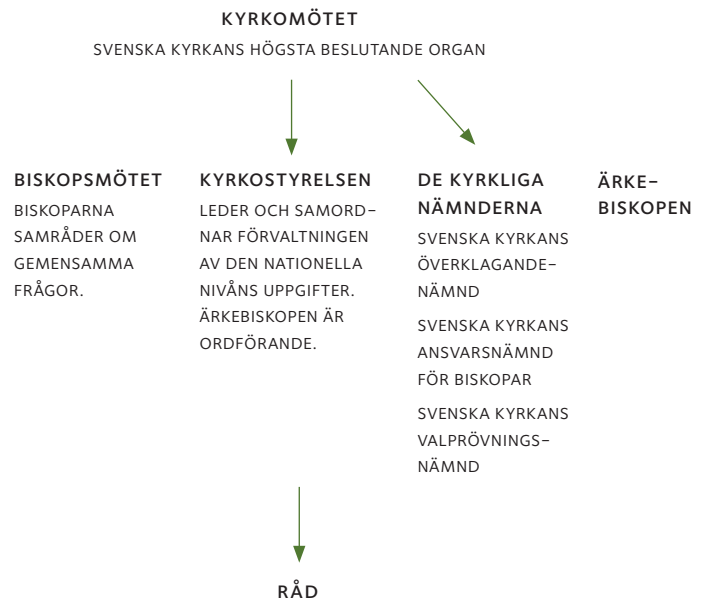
KYRKOMÖTET

SVENSKA KYRKANS HÖGSTA BESLUTANDE ORGAN

BISKOPSMÖTET

BISKOPARNA SAMRÅDER OM GEMENSAMMA FRÅGOR.

KYRKOSTYRELSEN

LEDER OCH SAMORDNAR FÖRVALTNINGEN AV DEN NATIONELLA NIVÅNS UPPGIFTER. ÄRKEBISKOPEN ÄR ORDFÖRANDE.

DE KYRKLIGA NÄMNDERNA

SVENSKA KYRKANS ÖVERKLAGANDENÄMND

SVENSKA KYRKANS ANSVARSNÄMND FÖR BISKOPAR

SVENSKA KYRKANS VALPRÖVNINGSNÄMND

ÄRKEBISKOPEN

RÅD